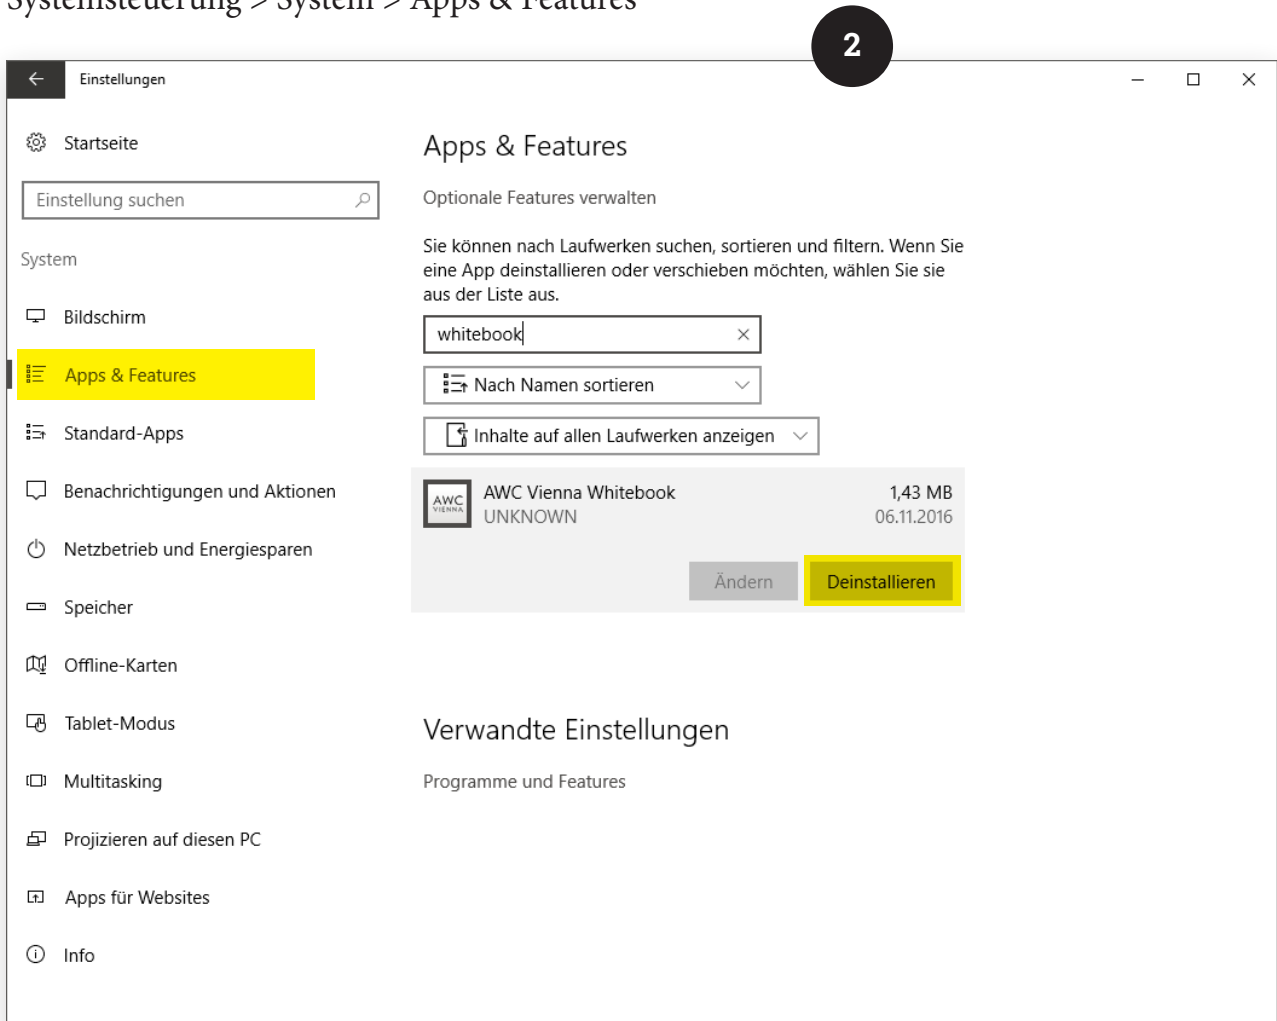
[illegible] > System > Apps & Features

2

Einstellungen

Startseite

Einstellung suchen

System

Bildschirm

Apps & Features

Standard-Apps

Benachrichtigungen und Aktionen

Netzbetrieb und Energiesparen

Speicher

Offline-Karten

Tablet-Modus

Multitasking

Projizieren auf diesen PC

Apps für Websites

Info

Apps & Features

Optionale Features verwalten

Sie können nach Laufwerken suchen, sortieren und filtern. Wenn Sie eine App deinstallieren oder verschieben möchten, wählen Sie sie aus der Liste aus.

whitebook

Nach Namen sortieren

Inhalte auf allen Laufwerken anzeigen

AWC VIENNA

AWC Vienna Whitebook 1,43 MB
UNKNOWN 06.11.2016

Ändern Deinstallieren

Verwandte Einstellungen

Programme und Features